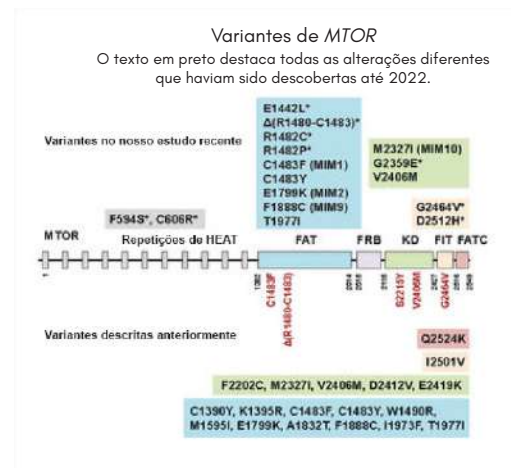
Variantes de *MTOR*

O texto em preto destaca todas as alterações diferentes que haviam sido descobertas até 2022.

Variantes no nosso estudo recente

E1442L*
Δ(R1480-C1483)*
R1482C*
R1482P*
C1483F (MIM1)
C1483Y
E1799K (MIM2)
F1888C (MIM9)
T1977I

M2327I (MIM10)
G2359E*
V2406M

G2464V*
D2512H*

F594S*, C606R*

MTOR

Repetições de HEAT

FAT

FRB

KD

FIT

FATC

C1483F

Δ(R1480-C1483)

G2359E

V2406M

G2464V

Variantes descritas anteriormente

Q2524K

I2501V

F2202C, M2327I, V2406M, D2412V, E2419K

C1390Y, K1395R, C1483F, C1483Y, W1490R, M1595I, E1799K, A1832T, F1888C, I1973F, T1977I